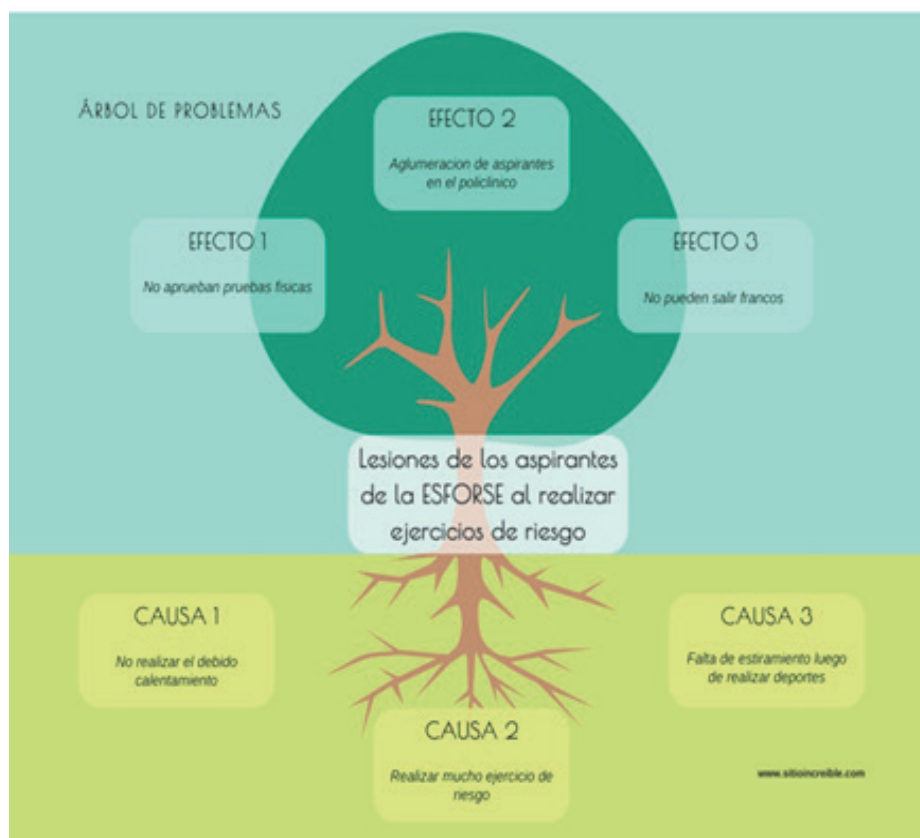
ÁRBOL DE PROBLEMAS

EFECTO 2

Aglumeracion de aspirantes en el policlinico

EFECTO 1

No aprueban pruebas fisicas

EFECTO 3

No pueden salir francos

Lesiones de los aspirantes de la ESFORSE al realizar ejercicios de riesgo

CAUSA 1

No realizar el debido calentamiento

CAUSA 3

Falta de estiramiento luego de realizar deportes

CAUSA 2

Realizar mucho ejercicio de riesgo

www.sitioincreible.com